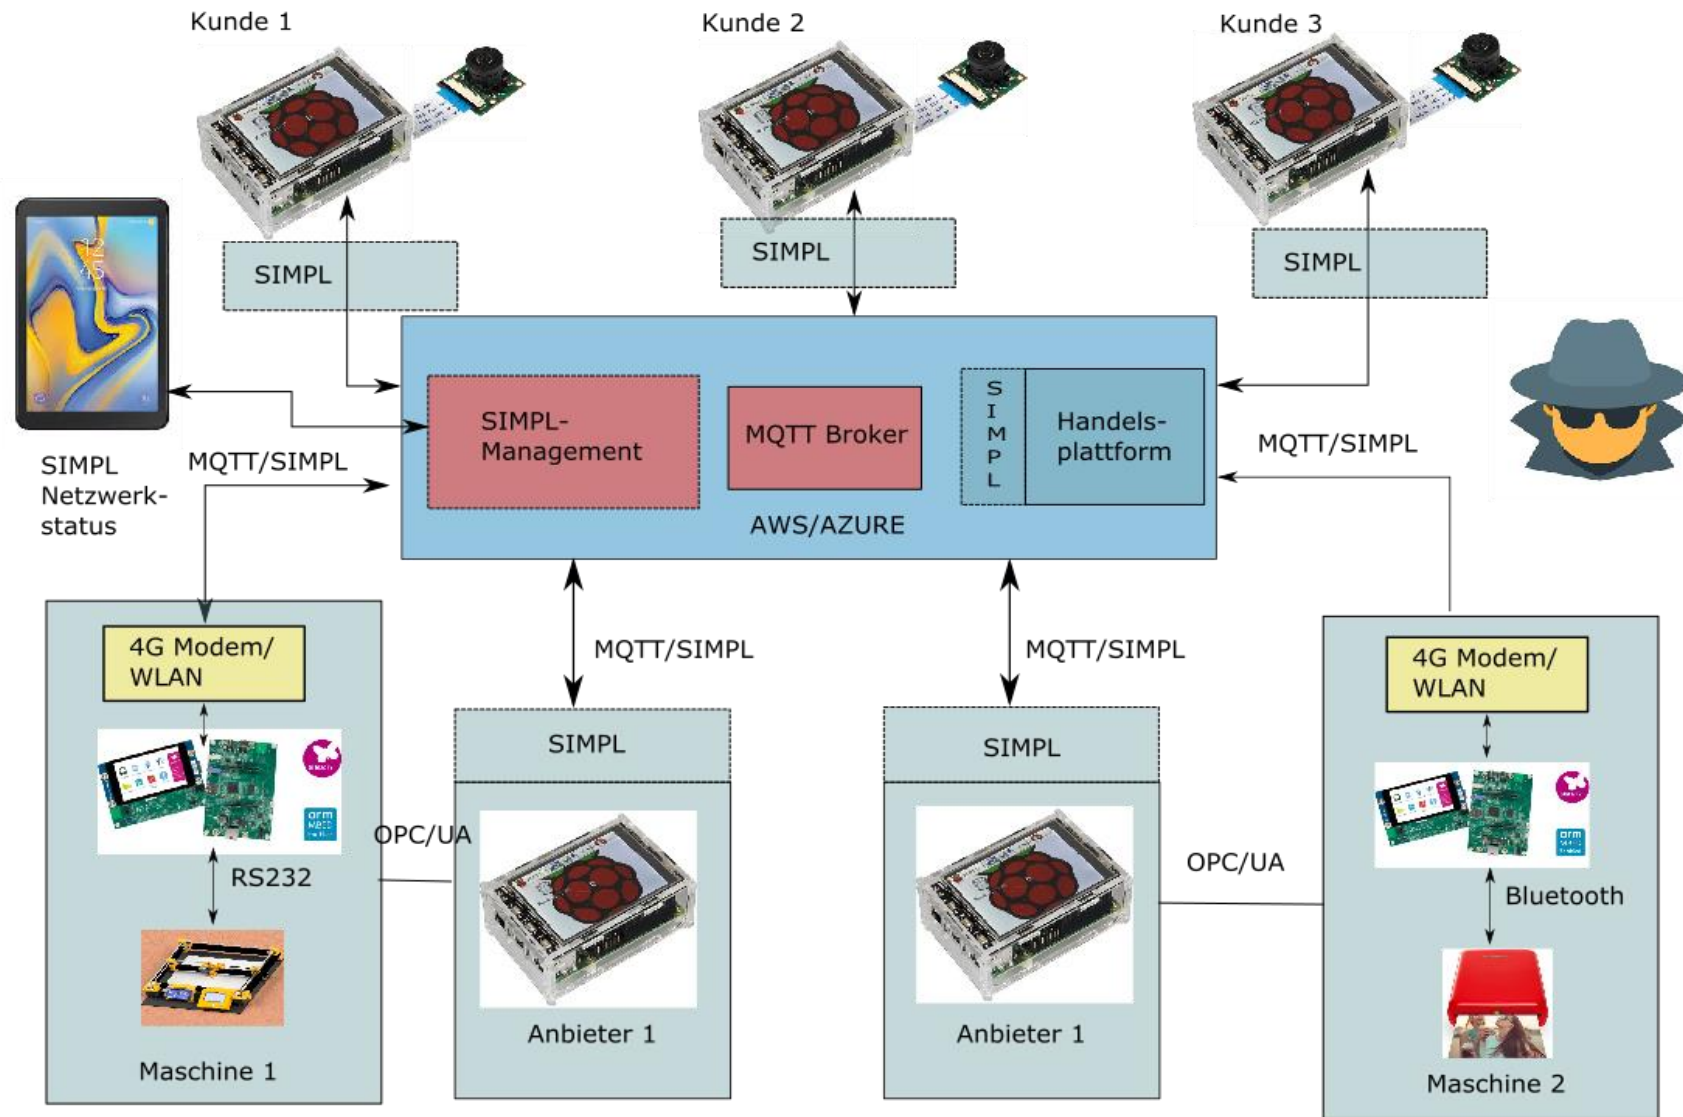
Kunde 1

Kunde 2

Kunde 3

SIMPL

SIMPL

SIMPL

SIMPL-Management

MQTT Broker

S I M P L

Handels-plattform

AWS/AZURE

SIMPL Netzwerk-status

MQTT/SIMPL

MQTT/SIMPL

MQTT/SIMPL

MQTT/SIMPL

4G Modem/ WLAN

RS232

Maschine 1

OPC/UA

SIMPL

Anbieter 1

SIMPL

Anbieter 1

OPC/UA

4G Modem/ WLAN

Bluetooth

Maschine 2